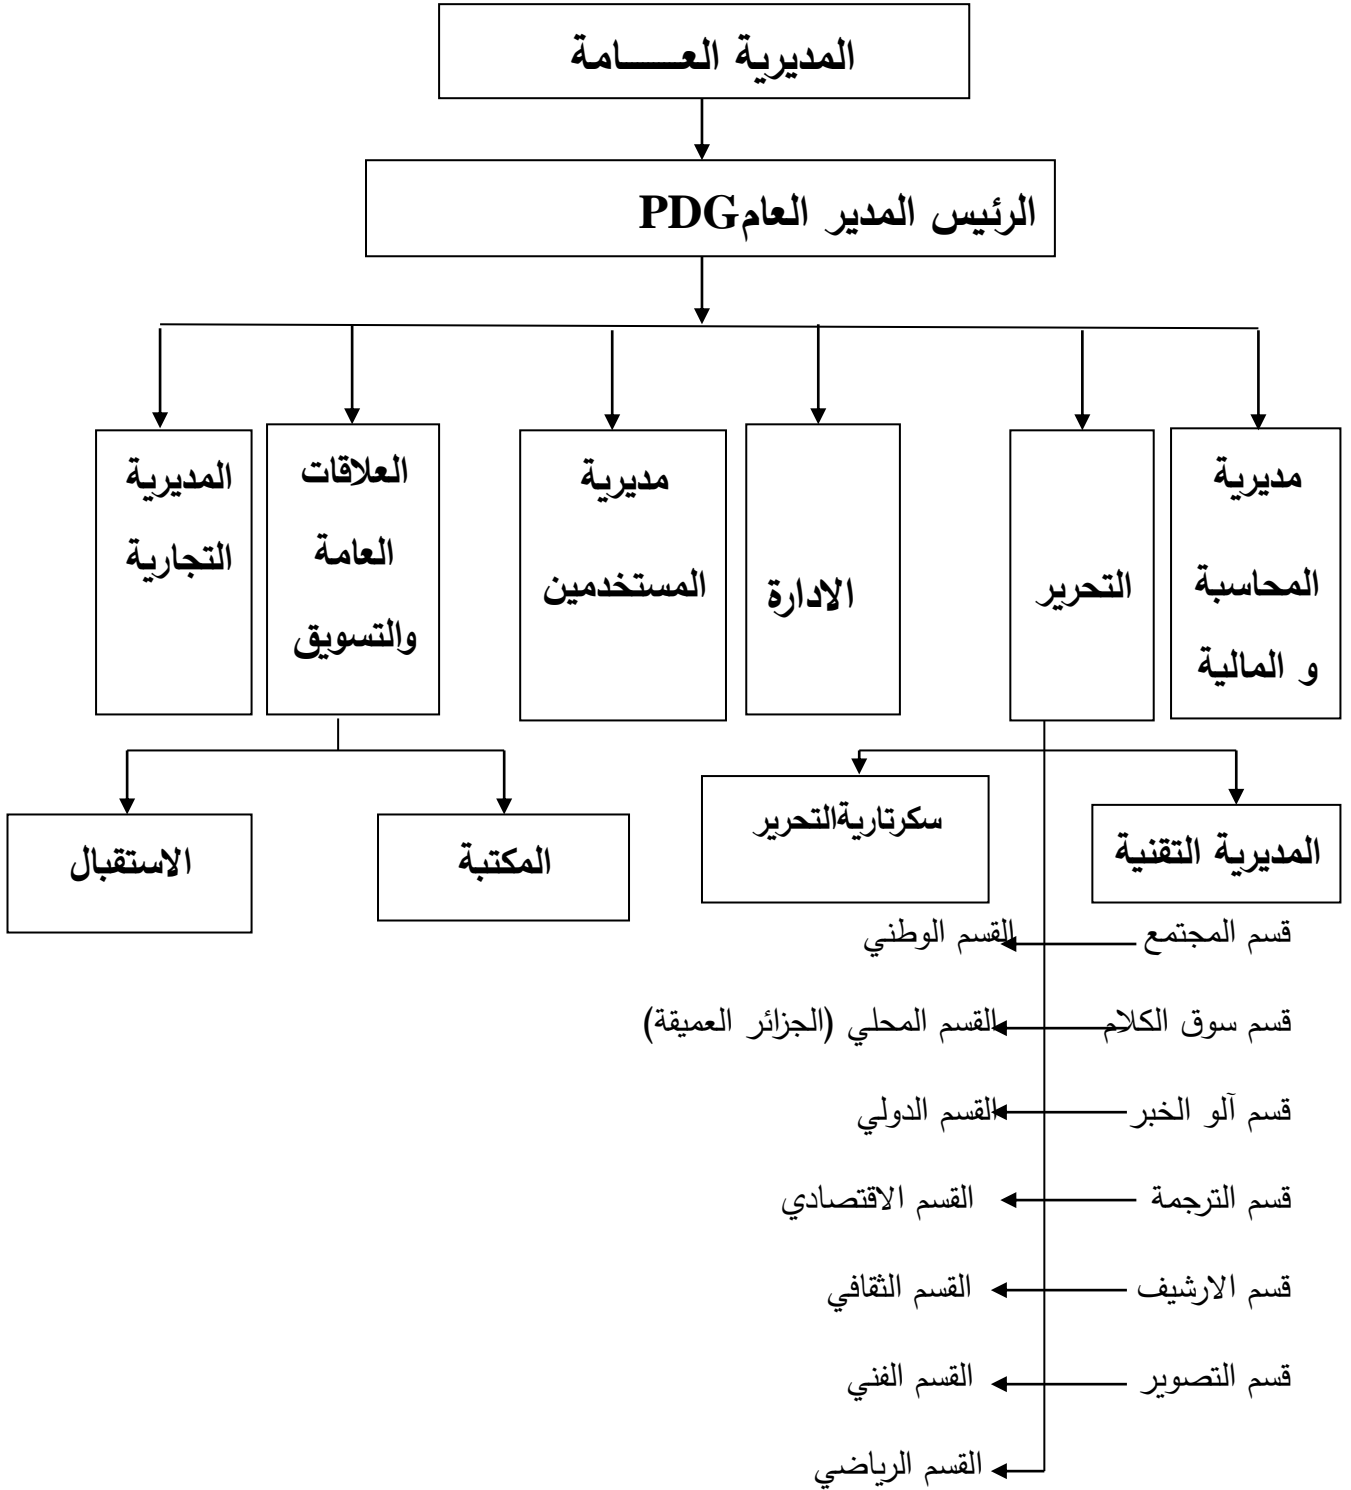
المديرية العـــامة

الرئيس المدير العامPDG

مديرية المحاسبة و المالية

التحرير

الادارة

مديرية المستخدمين

العلاقات العامة والتسويق

المديرية التجارية

المديرية التقنية

سكرتاريةالتحرير

المكتبة

الاستقبال

قسم المجتمع

القسم الوطني

قسم سوق الكلام

القسم المحلي (الجزائر العميقة)

قسم آلو الخبر

القسم الدولي

قسم الترجمة

القسم الاقتصادي

قسم الارشيف

القسم الثقافي

قسم التصوير

القسم الفني

القسم الرياضي